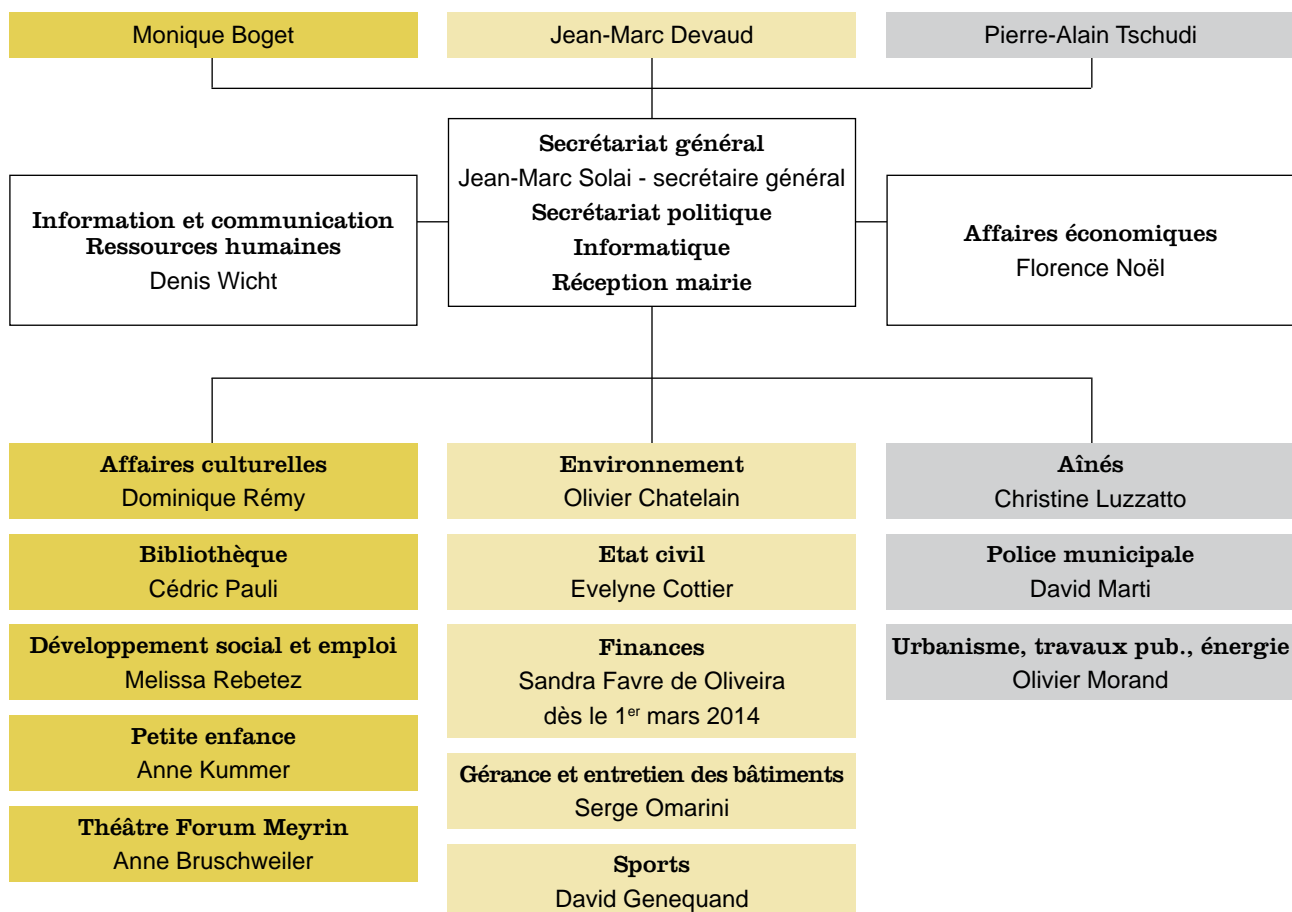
Monique Boget

Jean-Marc Devaud

Pierre-Alain Tschudi

Secrétariat général
Jean-Marc Solai - secrétaire général
Secrétariat politique
Informatique
Réception mairie

Information et communication
Ressources humaines
Denis Wicht

Affaires économiques
Florence Noël

Affaires culturelles
Dominique Rémy

Bibliothèque
Cédric Pauli

Développement social et emploi
Melissa Rebetez

Petite enfance
Anne Kummer

Théâtre Forum Meyrin
Anne Bruschweiler

Environnement
Olivier Chatelain

Etat civil
Evelyne Cottier

Finances
Sandra Favre de Oliveira
dès le $1^{er}$ mars 2014

Gérance et entretien des bâtiments
Serge Omarini

Sports
David Genequand

Aînés
Christine Luzzatto

Police municipale
David Marti

Urbanisme, travaux pub., énergie
Olivier Morand